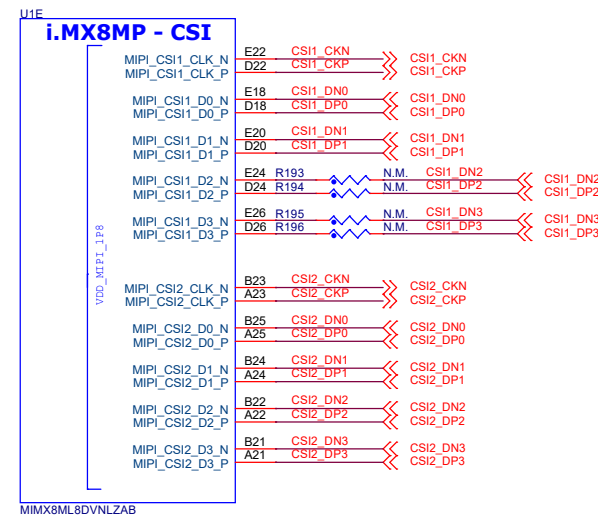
U1E

i.MX8MP - CSI

MIPI_CSI1_CLK_N E22 CSI1_CKN CSI1_CKN
MIPI_CSI1_CLK_P D22 CSI1_CKP CSI1_CKP

MIPI_CSI1_D0_N E18 CSI1_DN0 CSI1_DN0
MIPI_CSI1_D0_P D18 CSI1_DP0 CSI1_DP0

MIPI_CSI1_D1_N E20 CSI1_DN1 CSI1_DN1
MIPI_CSI1_D1_P D20 CSI1_DP1 CSI1_DP1

MIPI_CSI1_D2_N E24 R193 N.M. CSI1_DN2 CSI1_DN2
MIPI_CSI1_D2_P D24 R194 N.M. CSI1_DP2 CSI1_DP2

MIPI_CSI1_D3_N E26 R195 N.M. CSI1_DN3 CSI1_DN3
MIPI_CSI1_D3_P D26 R196 N.M. CSI1_DP3 CSI1_DP3

VDD_MIPI_1P8

MIPI_CSI2_CLK_N B23 CSI2_CKN CSI2_CKN
MIPI_CSI2_CLK_P A23 CSI2_CKP CSI2_CKP

MIPI_CSI2_D0_N B25 CSI2_DN0 CSI2_DN0
MIPI_CSI2_D0_P A25 CSI2_DP0 CSI2_DP0

MIPI_CSI2_D1_N B24 CSI2_DN1 CSI2_DN1
MIPI_CSI2_D1_P A24 CSI2_DP1 CSI2_DP1

MIPI_CSI2_D2_N B22 CSI2_DN2 CSI2_DN2
MIPI_CSI2_D2_P A22 CSI2_DP2 CSI2_DP2

MIPI_CSI2_D3_N B21 CSI2_DN3 CSI2_DN3
MIPI_CSI2_D3_P A21 CSI2_DP3 CSI2_DP3

MIMX8ML8DVNLZAB